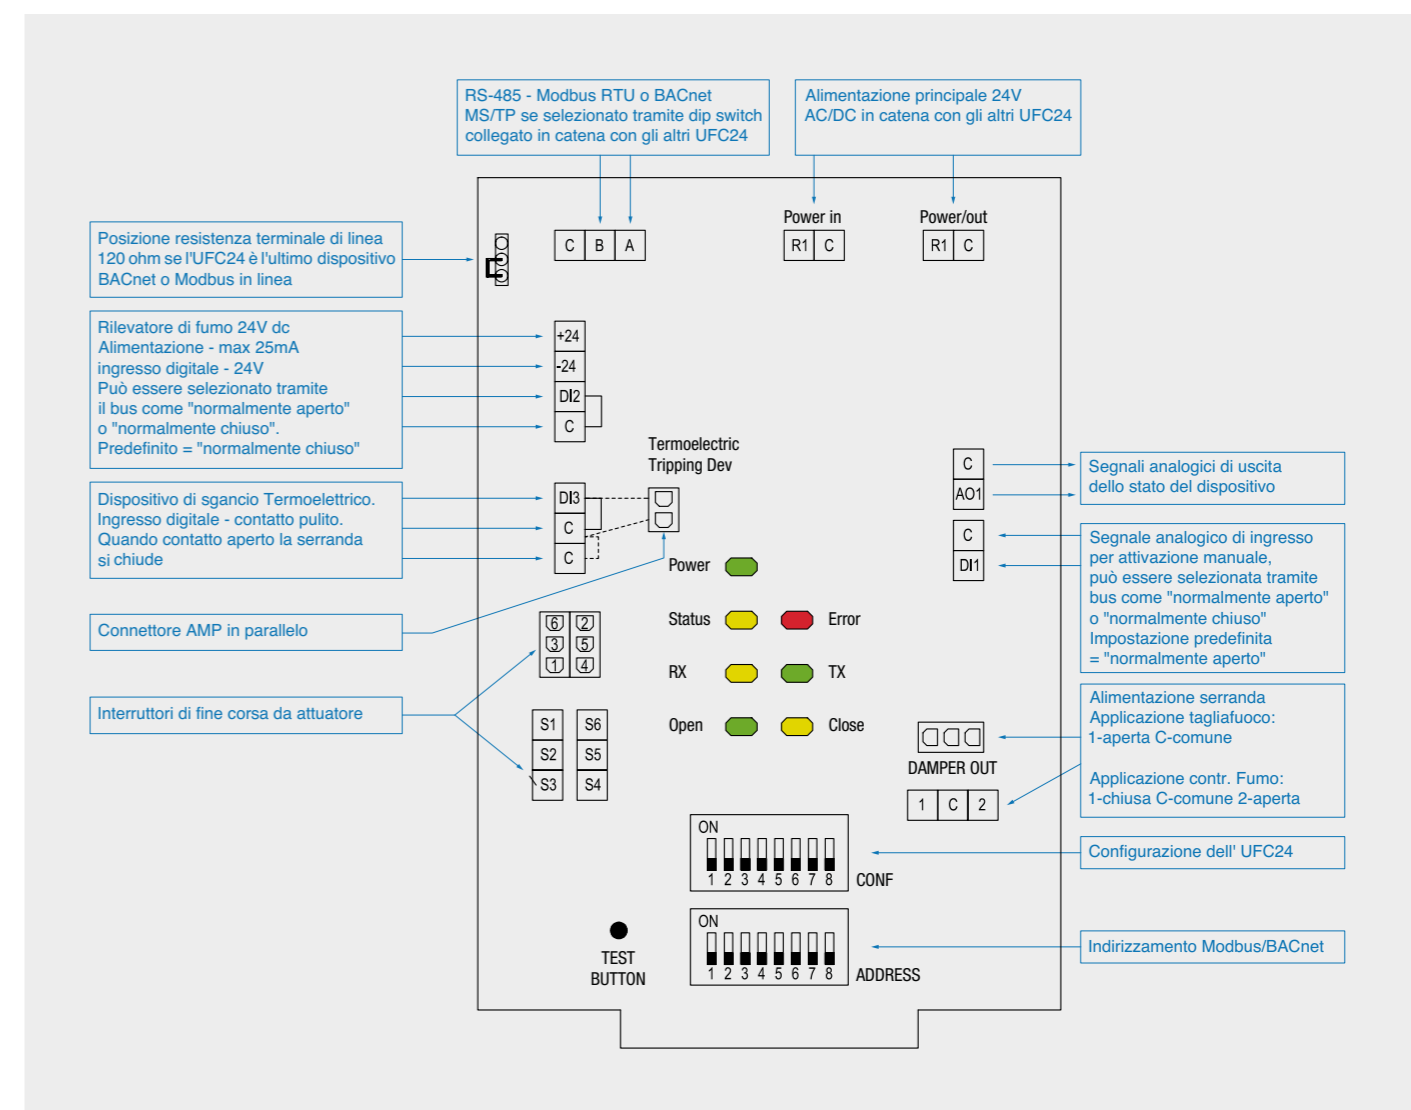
RS-485 - Modbus RTU o BACnet MS/TP se selezionato tramite dip switch collegato in catena con gli altri UFC24

Alimentazione principale 24V AC/DC in catena con gli altri UFC24

Posizione resistenza terminale di linea 120 ohm se l'UFC24 è l'ultimo dispositivo BACnet o Modbus in linea

C B A

Power in
R1 C

Power/out
R1 C

Rilevatore di fumo 24V dc
Alimentazione - max 25mA
ingresso digitale - 24V
Può essere selezionato tramite il bus come "normalmente aperto" o "normalmente chiuso".
Predefinito = "normalmente chiuso"

+24
-24
DI2
C

Termoelectric Tripping Dev

C
AO1

Segnali analogici di uscita dello stato del dispositivo

Dispositivo di sgancio Termoelettrico. Ingresso digitale - contatto pulito. Quando contatto aperto la serranda si chiude

DI3
C
C

C
DI1

Segnale analogico di ingresso per attivazione manuale, può essere selezionata tramite bus come "normalmente aperto" o "normalmente chiuso" Impostazione predefinita = "normalmente aperto"

Power

Connettore AMP in parallelo

6 2
3 5
1 4

Status Error

RX TX

Interruttori di fine corsa da attuatore

S1 S6
S2 S5
S3 S4

Open Close

Alimentazione serranda
Applicazione tagliafuoco:
1-aperta C-comune

Applicazione contr. Fumo:
1-chiusa C-comune 2-aperta

DAMPER OUT
1 C 2

ON
1 2 3 4 5 6 7 8
CONF

Configurazione dell' UFC24

TEST BUTTON

ON
1 2 3 4 5 6 7 8
ADDRESS

Indirizzamento Modbus/BACnet